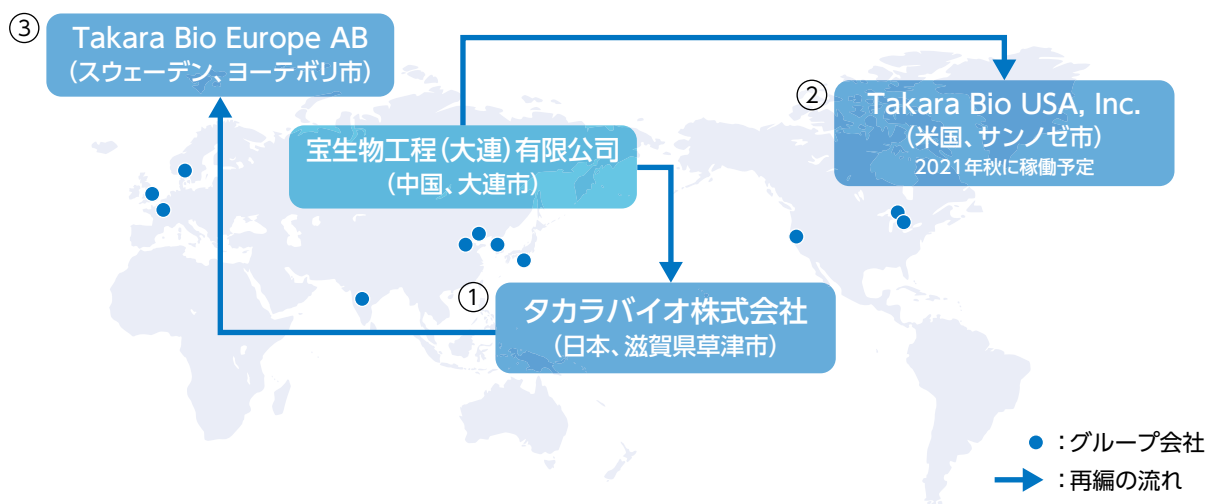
③ Takara Bio Europe AB
(スウェーデン、ヨーテボリ市)

② Takara Bio USA, Inc.
(米国、サンノゼ市)
2021年秋に稼働予定

宝生物工程(大連)有限公司
(中国、大連市)

① タカラバイオ株式会社
(日本、滋賀県草津市)

:グループ会社
:再編の流れ